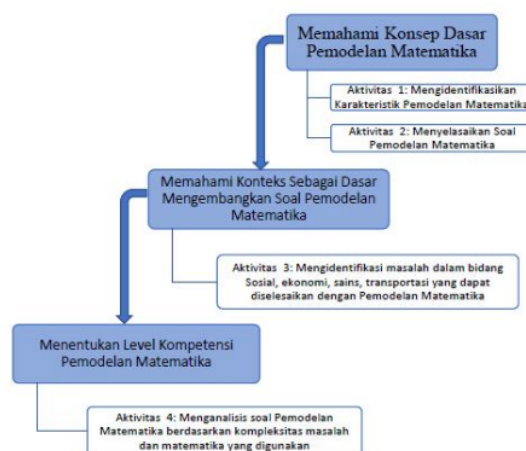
Memahami Konsep Dasar Pemodelan Matematika

Aktivitas 1: Mengidentifikasikan Karakteristik Pemodelan Matematika

Aktivitas 2: Menyelasaikan Soal Pemodelan Matematika

Memahami Konteks Sebagai Dasar Mengembangkan Soal Pemodelan Matematika

Aktivitas 3: Mengidentifikasi masalah dalam bidang Sosial, ekonomi, sains, transportasi yang dapat diselesaikan dengan Pemodelan Matematika

Menentukan Level Kompetensi Pemodelan Matematika

Aktivitas 4: Menganalisis soal Pemodelan Matematika berdasarkan kompleksitas masalah dan matematika yang digunakan